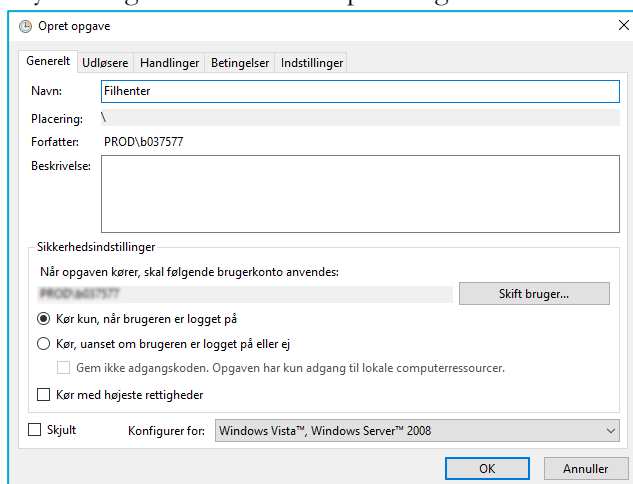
Opret opgave

Generelt | Udløsere | Handlinger | Betingelser | Indstillinger

Navn: Filhenter

Placering: \

Forfatter: PROD\b037577

Beskrivelse:

Sikkerhedsindstillinger

Når opgaven kører, skal følgende brugerkonto anvendes:

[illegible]

Skift bruger...

Kør kun, når brugeren er logget på

Kør, uanset om brugeren er logget på eller ej

Gem ikke adgangskoden. Opgaven har kun adgang til lokale computerressourcer.

Kør med højeste rettigheder

Skjult

Konfigurer for: Windows Vista™, Windows Server™ 2008

OK

Annuller